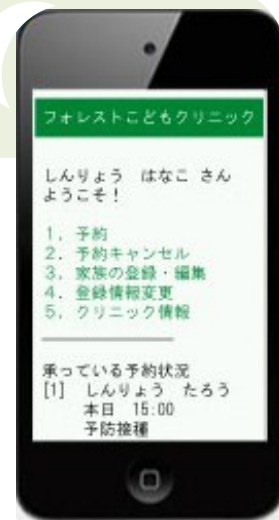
フォレストこどもクリニック

しんりょう　はなこ さん
ようこそ！

1. 予約
2. 予約キャンセル
3. 家族の登録・編集
4. 登録情報変更
5. クリニック情報

承っている予約状況
[1]　しんりょう　たろう
本日　15:00
予防接種